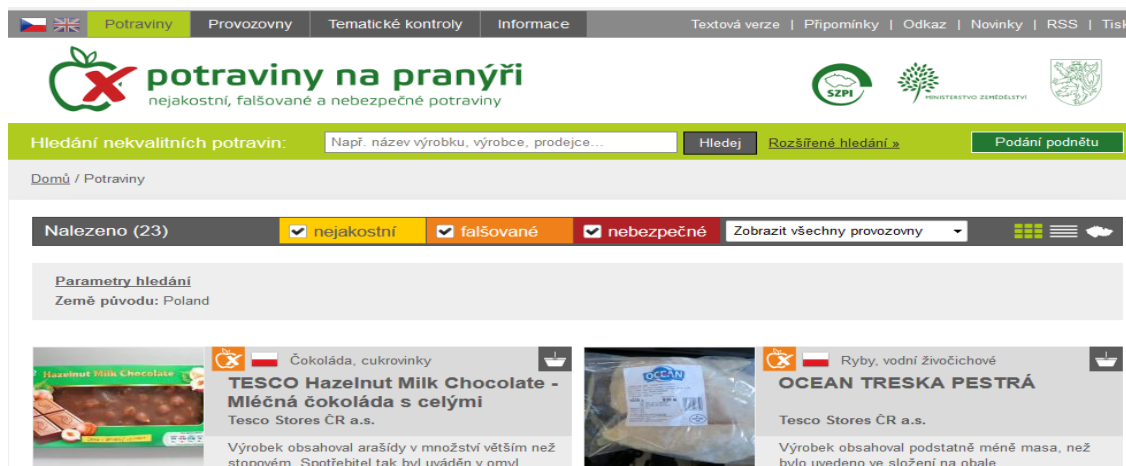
Potraviny | Provozovny | Tematické kontroly | Informace

Textová verze | Připomínky | Odkaz | Novinky | RSS | Tisk

potraviny na pranýři
nejakostní, falšované a nebezpečné potraviny

SZPI

MINISTERSTVO ZEMĚDĚLSTVÍ

Hledání nekvalitních potravin: Např. název výrobku, výrobce, prodejce... Hledej Rozšířené hledání »

Podání podnětu

Domů / Potraviny

Nalezeno (23) nejakostní falšované nebezpečné Zobrazit všechny provozovny

Parametry hledání
Země původu: Poland

Hazelnut Milk Chocolate

Čokoláda, cukrovinky

TESCO Hazelnut Milk Chocolate - Mléčná čokoláda s celými

Tesco Stores ČR a.s.

Výrobek obsahoval arašídy v množství větším než stopovém. Spotřebitel tak byl uváděn v omyl

OCEAN

Ryby, vodní živočichové

OCEAN TRESKA PESTRÁ

Tesco Stores ČR a.s.

Výrobek obsahoval podstatně méně masa, než bylo uvedeno ve složení na obale